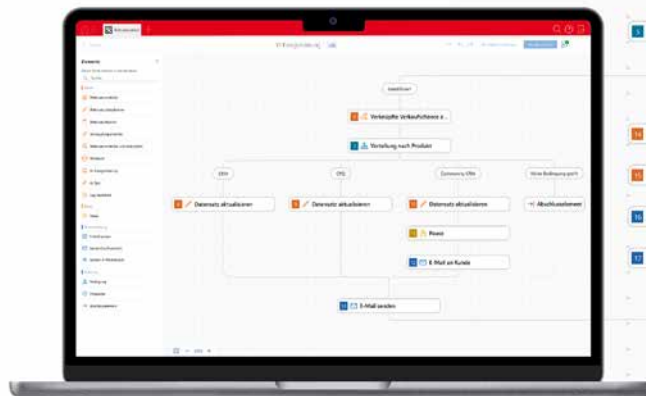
Elements

Suche

Verknüpfte Verkaufschance a...

Verteilung nach Produkt

ERP

CPQ

Commerce CRM

Keine Bedingung greift

Datensatz aktualisieren

Datensatz aktualisieren

Datensatz aktualisieren

Abschlussknoten

Pause

E-Mail an Kunde

E-Mail senden

14

15

16

17